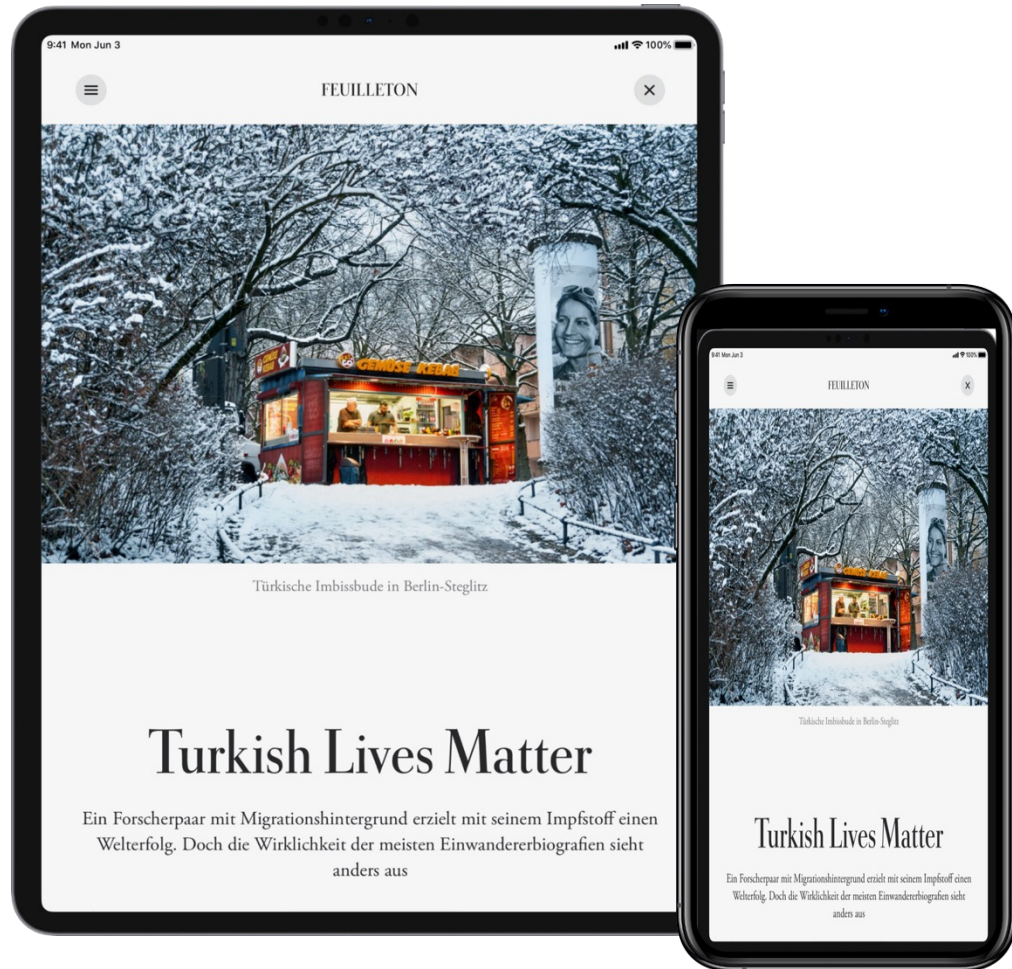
9:41 Mon Jun 3

100%

FEUILLETON

GEMÜSE KEBAB

Türkische Imbissbude in Berlin-Steglitz

Turkish Lives Matter

Ein Forscherpaar mit Migrationshintergrund erzielt mit seinem Impfstoff einen Welterfolg. Doch die Wirklichkeit der meisten Einwandererbiografien sieht anders aus

9:41 Mon Jun 3

100%

FEUILLETON

X

GEMÜSE KEBAB

Türkische Imbissbude in Berlin-Steglitz

Turkish Lives Matter

Ein Forscherpaar mit Migrationshintergrund erzielt mit seinem Impfstoff einen Welterfolg. Doch die Wirklichkeit der meisten Einwandererbiografien sieht anders aus